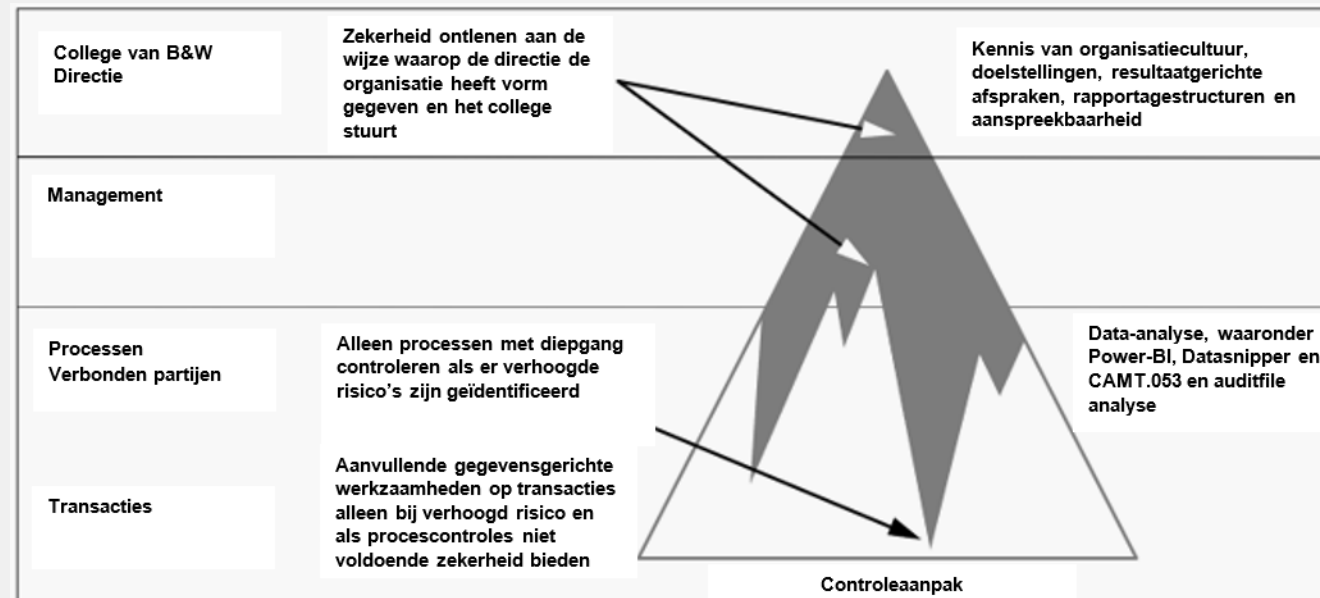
College van B&W
Directie

Zekerheid ontlenen aan de wijze waarop de directie de organisatie heeft vorm gegeven en het college stuurt

Kennis van organisatiecultuur, doelstellingen, resultaatgerichte afspraken, rapportagestructuren en aanspreekbaarheid

Management

Processen
Verbonden partijen

Alleen processen met diepgang controleren als er verhoogde risico's zijn geïdentificeerd

Data-analyse, waaronder Power-BI, Datasnipper en CAMT.053 en auditfile analyse

Transacties

Aanvullende gegevensgerichte werkzaamheden op transacties alleen bij verhoogd risico en als procescontroles niet voldoende zekerheid bieden

Controleaanpak